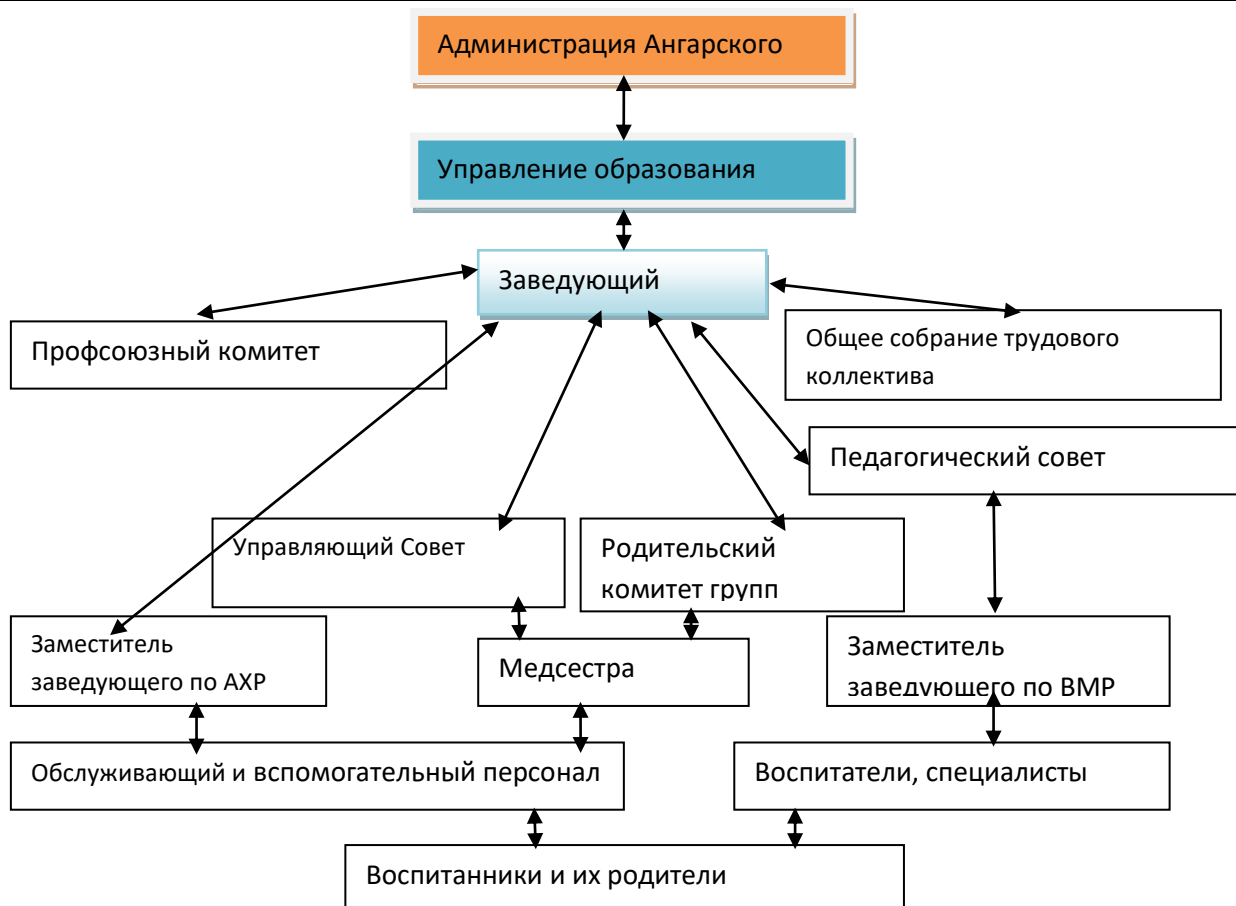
Администрация Ангарского

Управление образования

Заведующий

Профсоюзный комитет

Общее собрание трудового коллектива

Педагогический совет

Управляющий Совет

Родительский комитет групп

Заместитель заведующего по АХР

Медсестра

Заместитель заведующего по ВМР

Обслуживающий и вспомогательный персонал

Воспитатели, специалисты

Воспитанники и их родители